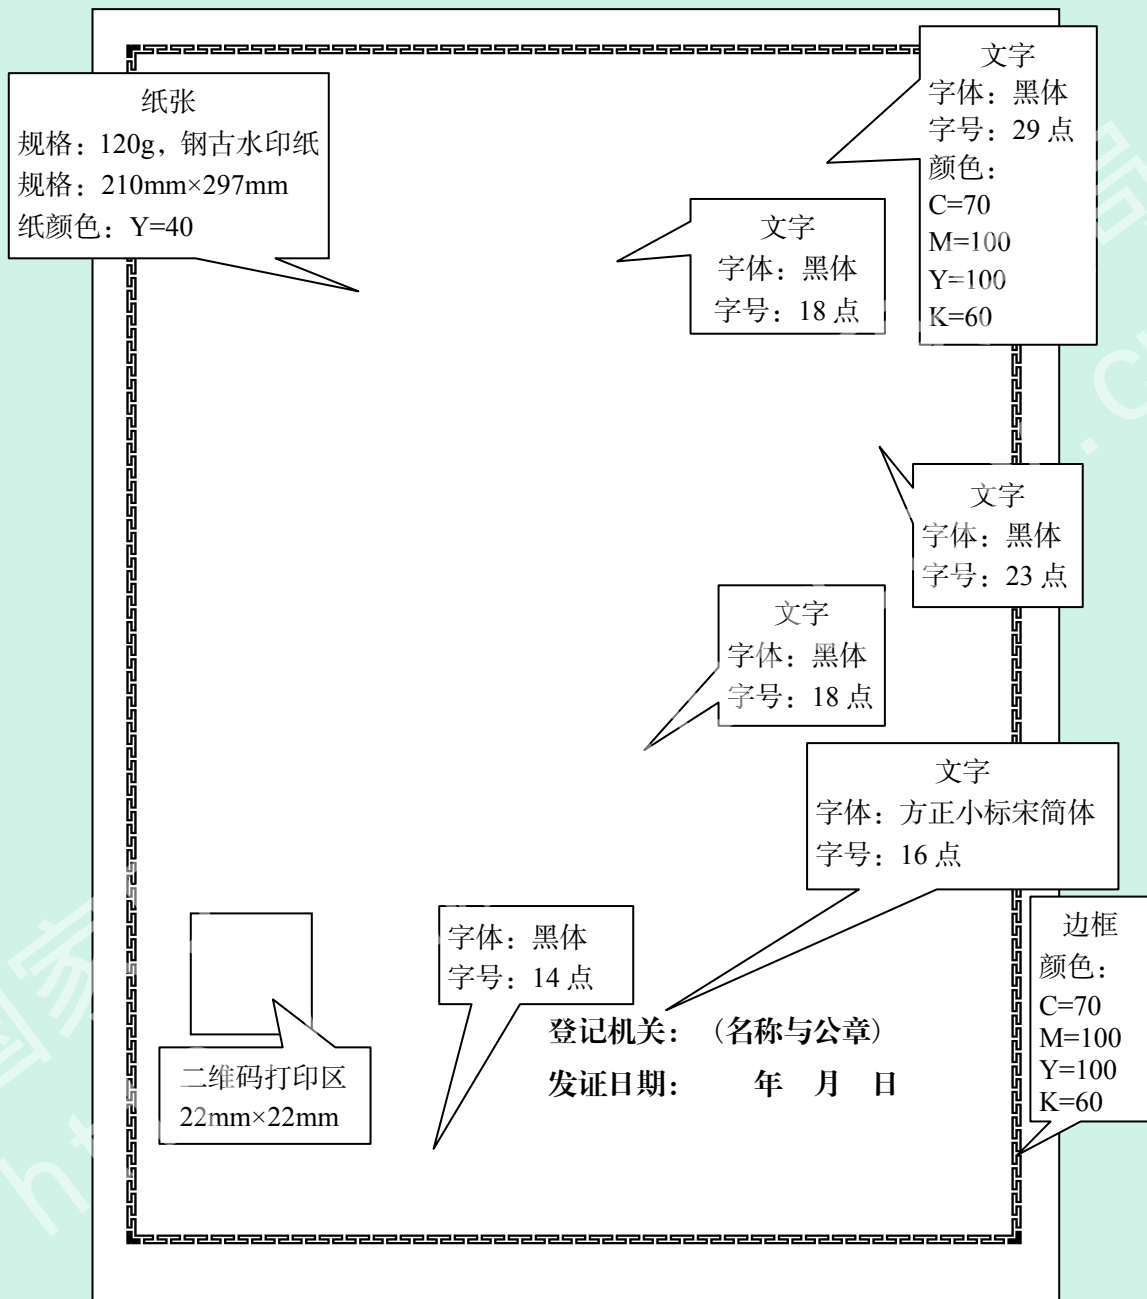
纸张
规格：120g，钢古水印纸
规格：210mm×297mm
纸颜色：Y=40

文字
字体：黑体
字号：29 点
颜色：
C=70
M=100
Y=100
K=60

文字
字体：黑体
字号：18 点

文字
字体：黑体
字号：23 点

文字
字体：黑体
字号：18 点

文字
字体：方正小标宋简体
字号：16 点

边框
颜色：
C=70
M=100
Y=100
K=60

字体：黑体
字号：14 点

二维码打印区
22mm×22mm

登记机关：（名称与公章）
发证日期：　　年　月　日